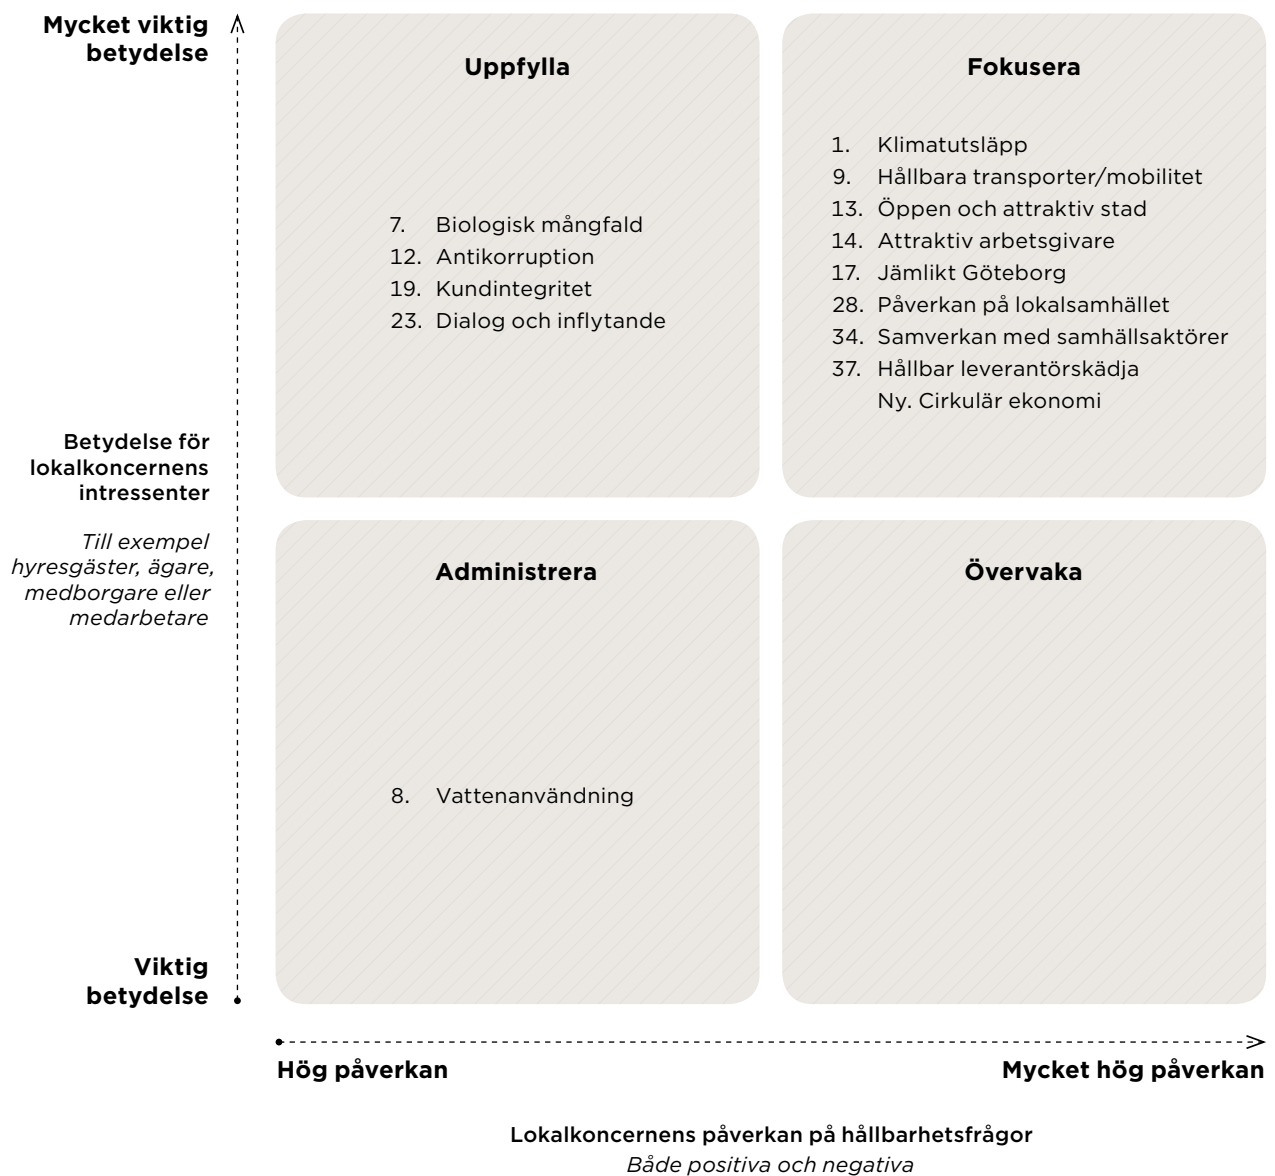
Mycket viktig betydelse

Uppfylla

7. Biologisk mångfald
12. Antikorruption
19. Kundintegritet
23. Dialog och inflytande

Fokusera

1. Klimatutsläpp
9. Hållbara transporter/mobilitet
13. Öppen och attraktiv stad
14. Attraktiv arbetsgivare
17. Jämlikt Göteborg
28. Påverkan på lokalsamhället
34. Samverkan med samhällsaktörer
37. Hållbar leverantörskädja
Ny. Cirkulär ekonomi

Betydelse för lokalkoncernens intressenter

*Till exempel hyresgäster, ägare, medborgare eller medarbetare*

Administrera

8. Vattenanvändning

Övervaka

Viktig betydelse

Hög påverkan

Mycket hög påverkan

Lokalkoncernens påverkan på hållbarhetsfrågor
*Både positiva och negativa*